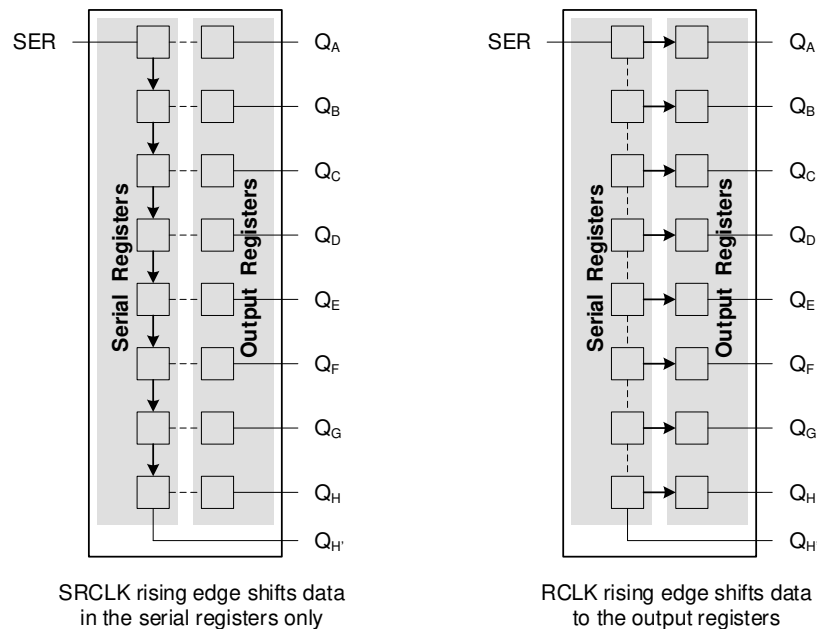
SER

Serial Registers

Output Registers

$Q_A$

$Q_B$

$Q_C$

$Q_D$

$Q_E$

$Q_F$

$Q_G$

$Q_H$

$Q_{H'}$

SRCLK rising edge shifts data in the serial registers only

SER

Serial Registers

Output Registers

$Q_A$

$Q_B$

$Q_C$

$Q_D$

$Q_E$

$Q_F$

$Q_G$

$Q_H$

$Q_{H'}$

RCLK rising edge shifts data to the output registers